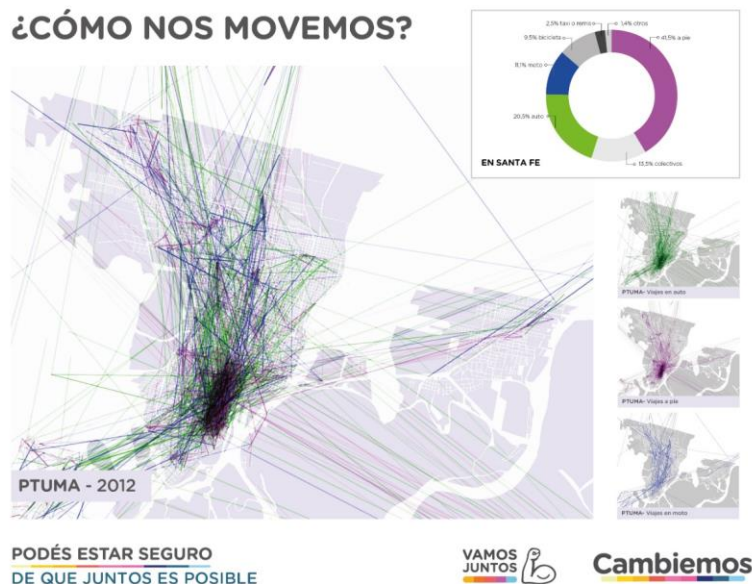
¿CÓMO NOS MOVEMOS?

2,3% taxi o remis
1,4% otros
9,5% bicicleta
41,5% a pie
8,1% moto
20,5% auto
13,5% colectivo
EN SANTA FE

PTUMA - 2012

PTUMA- Viajes en auto
PTUMA- Viajes a pie
PTUMA- Viajes en moto

PODÉS ESTAR SEGURO
DE QUE JUNTOS ES POSIBLE

VAMOS JUNTOS

Cambiemos